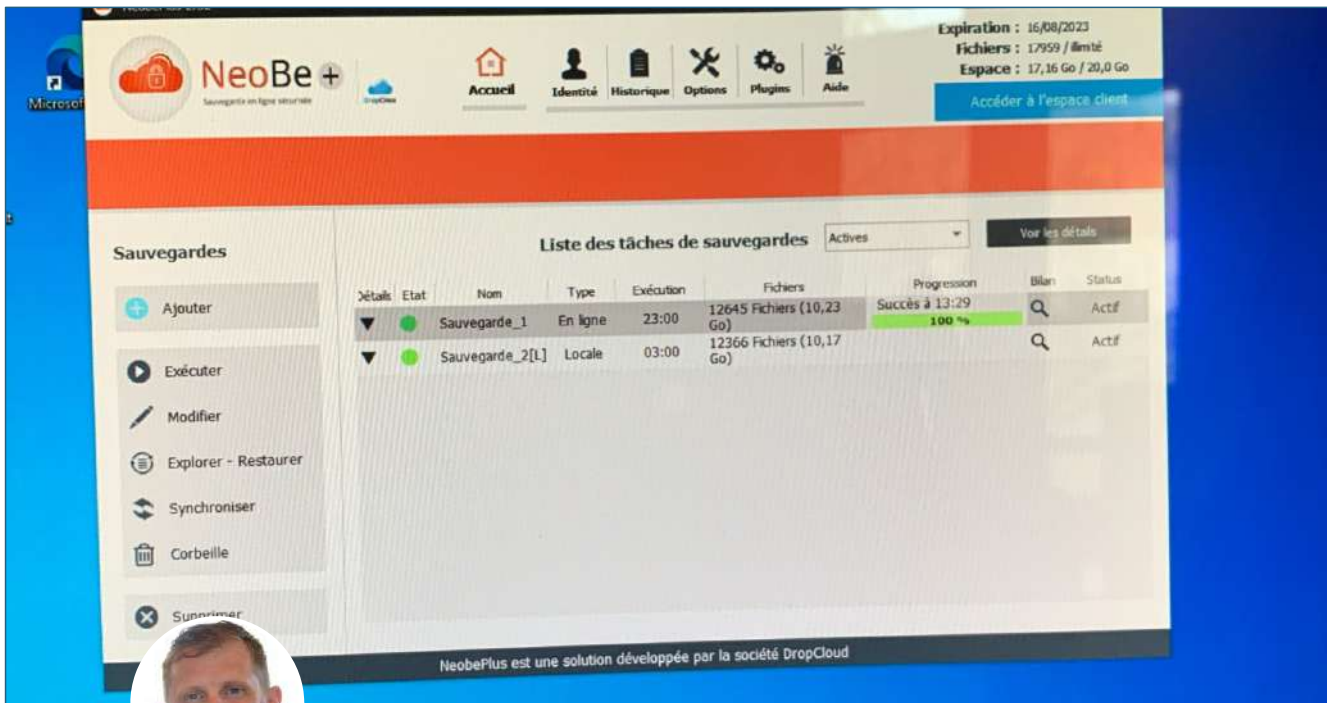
Microsof

NeoBe +
Sauvegarde en ligne sécurisée
DropCloud

Accueil
Identité
Historique
Options
Plugins
Aide

Expiration : 16/08/2023
Fichiers : 17959 / illimité
Espace : 17,16 Go / 20,0 Go

Accéder à l'espace client

Sauvegardes

Ajouter

Exécuter
Modifier
Explorer - Restaurer
Synchroniser
Corbeille

Supprimer

Liste des tâches de sauvegardes
Actives
Voir les détails

| Détails | Etat | Nom | Type | Exécution | Fichiers | Progression | Bilan | Status |
|---|---|---|---|---|---|---|---|---|
| ▼ | | Sauvegarde_1 | En ligne | 23:00 | 12645 Fichiers (10,23 Go) | Succès à 13:29 100 % | | Actif |
| ▼ | | Sauvegarde_2[L] | Locale | 03:00 | 12366 Fichiers (10,17 Go) | | | Actif |

NeobePlus est une solution développée par la société DropCloud